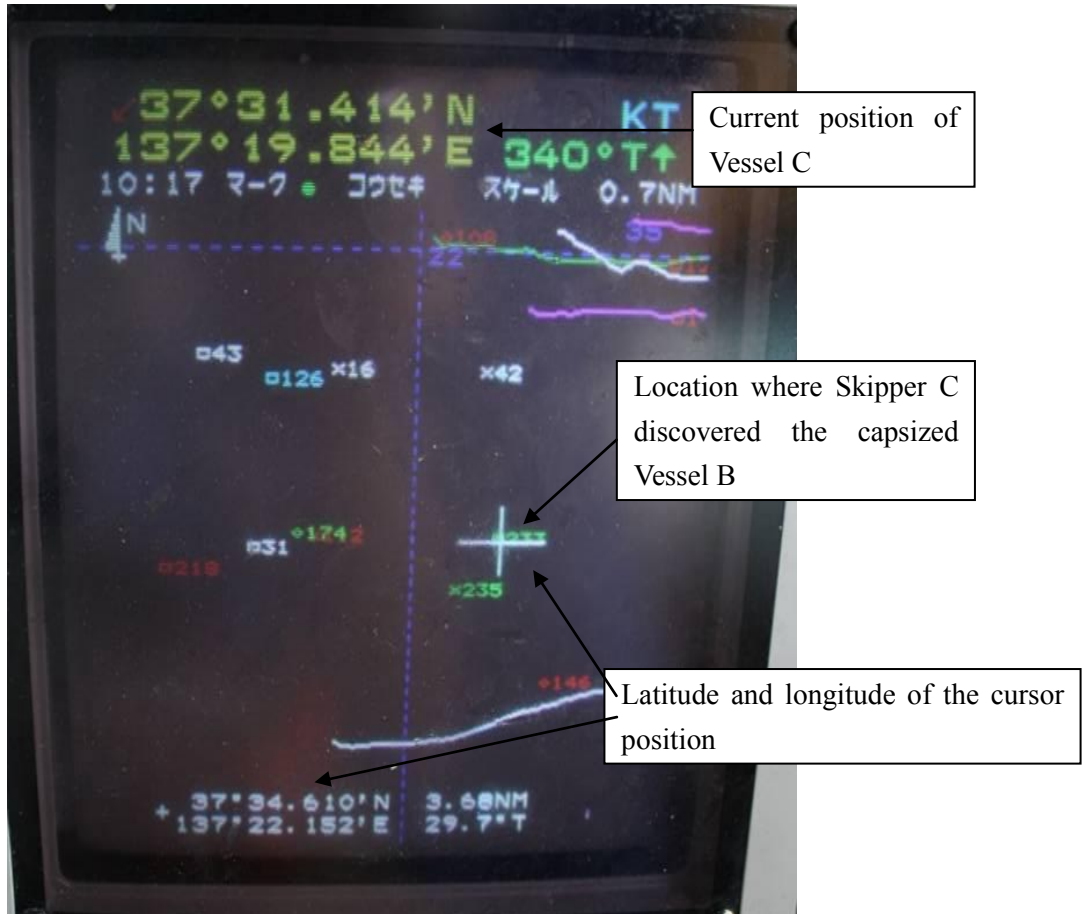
37°31.414'N
137°19.844'E
KT
340°T↑
10:17 マーク ● コウセキ スケール 0.7NM
N

Current position of Vessel C

22
35

□43
□126 ×16
×42

Location where Skipper C discovered the capsized Vessel B

□31 ◇174
□218
×235

◇146

Latitude and longitude of the cursor position

37°34.610'N 3.68NM
137°22.152'E 29.7°T